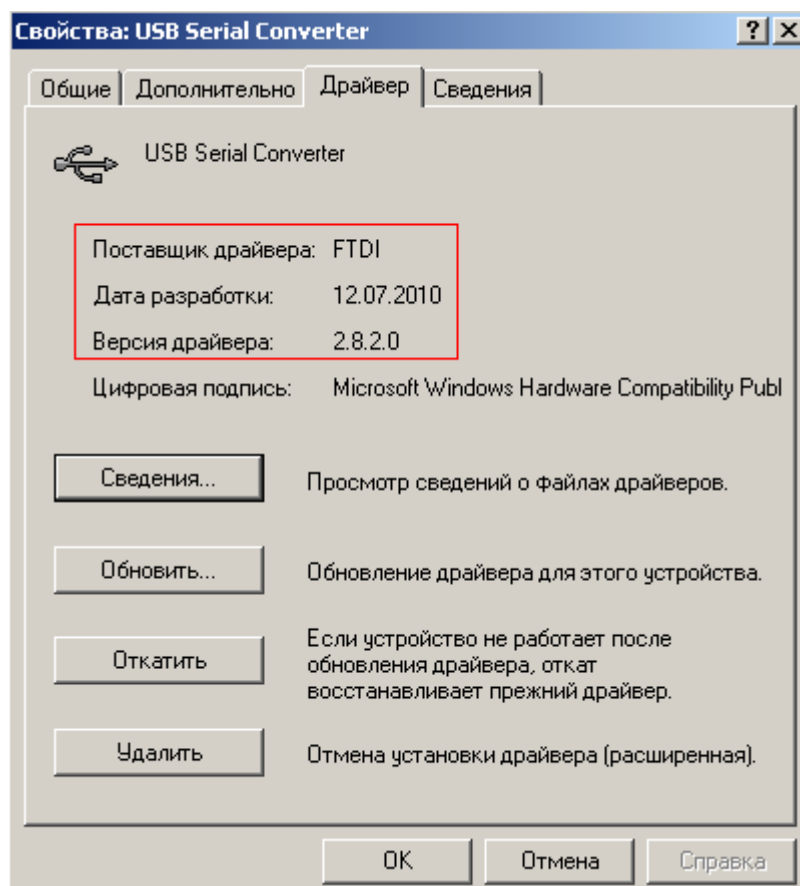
Свойства: USB Serial Converter

? X

Общие | Дополнительно | Драйвер | Сведения

USB Serial Converter

Поставщик драйвера: FTDI

Дата разработки: 12.07.2010

Версия драйвера: 2.8.2.0

Цифровая подпись: Microsoft Windows Hardware Compatibility Publ

Сведения...

Просмотр сведений о файлах драйверов.

Обновить...

Обновление драйвера для этого устройства.

Откатить

Если устройство не работает после обновления драйвера, откат восстанавливает прежний драйвер.

Удалить

Отмена установки драйвера (расширенная).

OK

Отмена

Справка